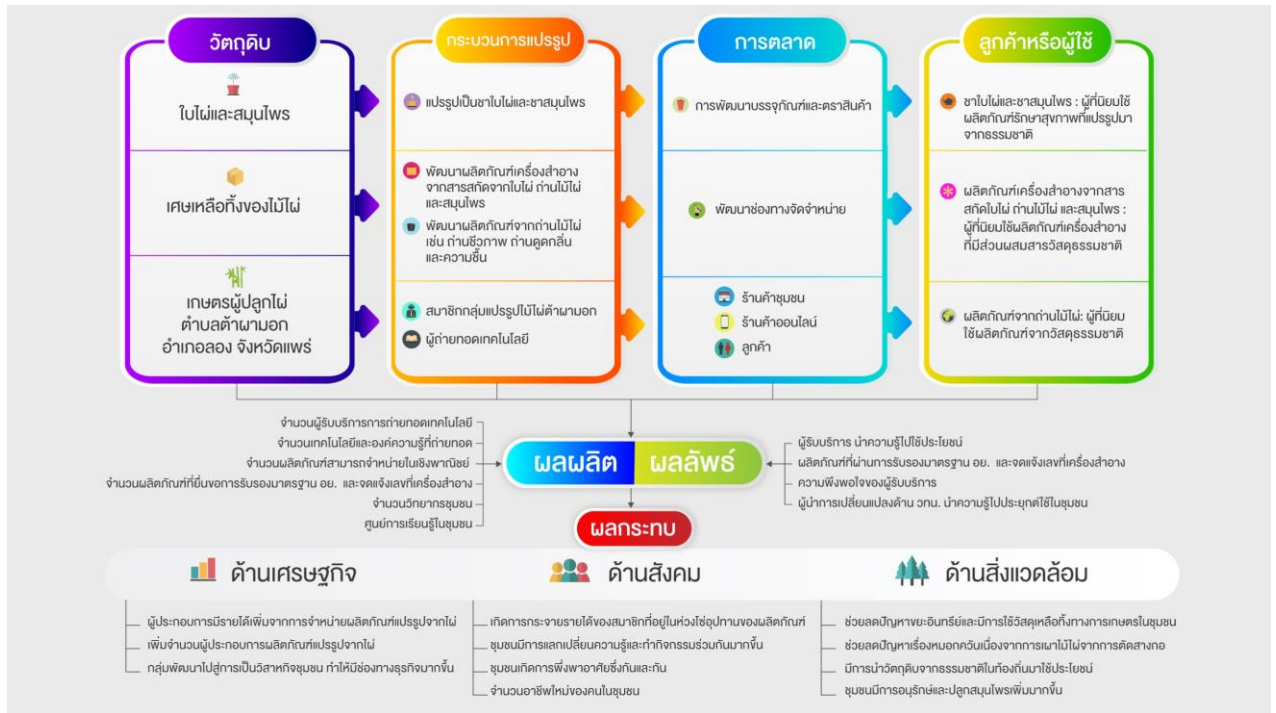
วัตถุดิบ

ใบไผ่และสมุนไพร

เศษเหลือทิ้งของไม้ไผ่

เกษตรผู้ปลูกไผ่ ตำบลต้าผามอก อำเภอลอง จังหวัดแพร่

กระบวนการแปรรูป

แปรรูปเป็นชาใบไผ่และชาสมุนไพร

พัฒนาผลิตภัณฑ์เครื่องสำอาง จากสารสกัดจากใบไผ่ ถ่านไม้ไผ่ และสมุนไพร

พัฒนาผลิตภัณฑ์จากถ่านไม้ไผ่ เช่น ถ่านชีวภาพ ถ่านดูดกลิ่น และความชื้น

สมาชิกกลุ่มแปรรูปไม้ไผ่ต้าผามอก

ผู้ถ่ายทอดเทคโนโลยี

การตลาด

การพัฒนาบรรจุภัณฑ์และตราสินค้า

พัฒนาช่องทางจัดจำหน่าย

ร้านค้าชุมชน

ร้านค้าออนไลน์

ลูกค้า

ลูกค้าหรือผู้ใช้

ชาใบไผ่และชาสมุนไพร : ผู้ที่นิยมใช้ผลิตภัณฑ์รักษาสุขภาพที่แปรรูปมาจากธรรมชาติ

ผลิตภัณฑ์เครื่องสำอางจากสารสกัดใบไผ่ ถ่านไม้ไผ่ และสมุนไพร : ผู้ที่นิยมใช้ผลิตภัณฑ์เครื่องสำอางที่มีส่วนผสมสารวัสดุธรรมชาติ

ผลิตภัณฑ์จากถ่านไม้ไผ่: ผู้ที่นิยมใช้ผลิตภัณฑ์จากวัสดุธรรมชาติ

จำนวนผู้รับบริการการถ่ายทอดเทคโนโลยี
จำนวนเทคโนโลยีและองค์ความรู้ที่ถ่ายทอด
จำนวนผลิตภัณฑ์ที่สามารถจำหน่ายในเชิงพาณิชย์
จำนวนผลิตภัณฑ์ที่ยื่นขอการรับรองมาตรฐาน อย. และจดแจ้งเลขที่เครื่องสำอาง
จำนวนวิทยากรชุมชน
ศูนย์การเรียนรู้ในชุมชน

ผลผลิต ผลลัพธ์

ผู้รับบริการ นำความรู้ไปใช้ประโยชน์
ผลิตภัณฑ์ที่ผ่านการรับรองมาตรฐาน อย. และจดแจ้งเลขที่เครื่องสำอาง
ความพึงพอใจของผู้รับบริการ
ผู้นำการเปลี่ยนแปลงด้าน วทน. นำความรู้ไปประยุกต์ใช้ในชุมชน

ผลกระทบ

ด้านเศรษฐกิจ

ผู้ประกอบการมีรายได้เพิ่มจากการจำหน่ายผลิตภัณฑ์แปรรูปจากไผ่
เพิ่มจำนวนผู้ประกอบการผลิตภัณฑ์แปรรูปจากไผ่
กลุ่มพัฒนาไปสู่การเป็นวิสาหกิจชุมชน ทำให้มีช่องทางธุรกิจมากขึ้น

ด้านสังคม

เกิดการกระจายรายได้ของสมาชิกที่อยู่ในห่วงโซ่อุปทานของผลิตภัณฑ์
ชุมชนมีการแลกเปลี่ยนความรู้และทำกิจกรรมร่วมกันมากขึ้น
ชุมชนเกิดการพึ่งพาอาศัยซึ่งกันและกัน
จำนวนอาชีพใหม่ของคนในชุมชน

ด้านสิ่งแวดล้อม

ช่วยลดปัญหาขยะอินทรีย์และมีการใช้วัสดุเหลือทิ้งทางการเกษตรในชุมชน
ช่วยลดปัญหาเรื่องหมอกควันเนื่องจากการเผาไม้ไผ่จากการตัดสางกอ
มีการนำวัตถุดิบจากธรรมชาติในท้องถิ่นมาใช้ประโยชน์
ชุมชนมีการอนุรักษ์และปลูกสมุนไพรเพิ่มมากขึ้น